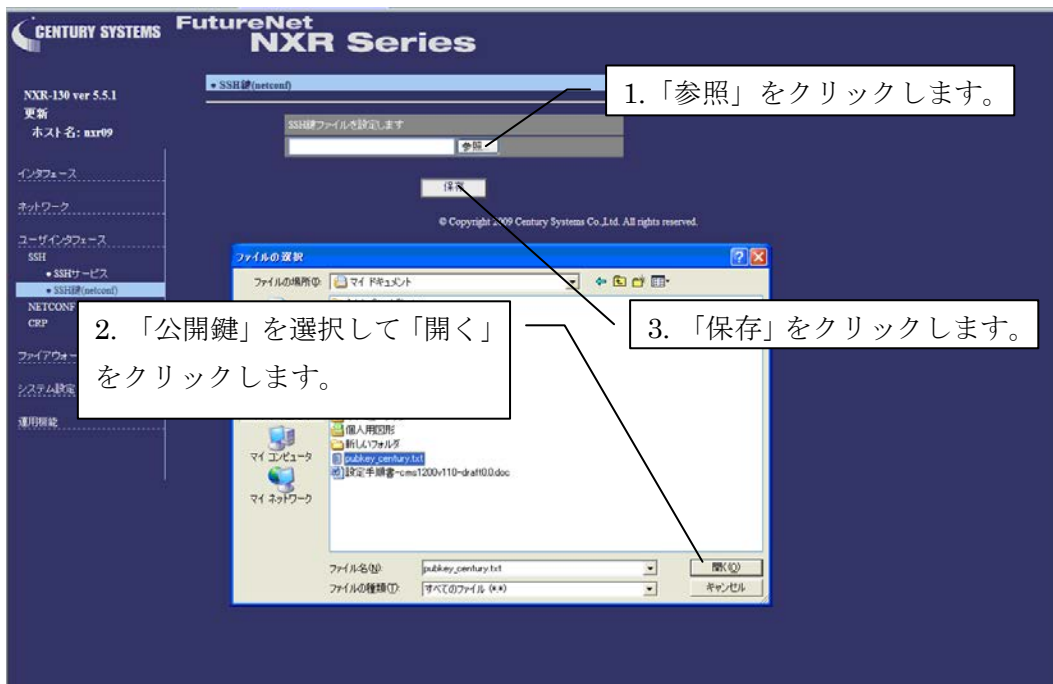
CENTURY SYSTEMS FutureNet NXR Series

NXR-130 ver 5.5.1
更新
ホスト名: nxr09

インタフェース

ネットワーク

ユーザインタフェース
SSH
• SSHサービス
• SSH鍵(netconf)
NETCONF
CRP

ファイアウォール

システム設定

運用機能

• SSH鍵(netconf)

SSH鍵ファイルを設定します

参照

保存

© Copyright 2009 Century Systems Co.,Ltd. All rights reserved.

1.「参照」をクリックします。

ファイルの選択

ファイルの場所(I): マイ ドキュメント

2. 「公開鍵」を選択して「開く」をクリックします。

3. 「保存」をクリックします。

個人用図形
新しいフォルダ
pubkey_century.txt
設定手順書-cms1200v110-draft0.0.doc

マイ コンピュータ
マイ ネットワーク

ファイル名(N): pubkey_century.txt
ファイルの種類(T): すべてのファイル (*.*)

開く(O)
キャンセル